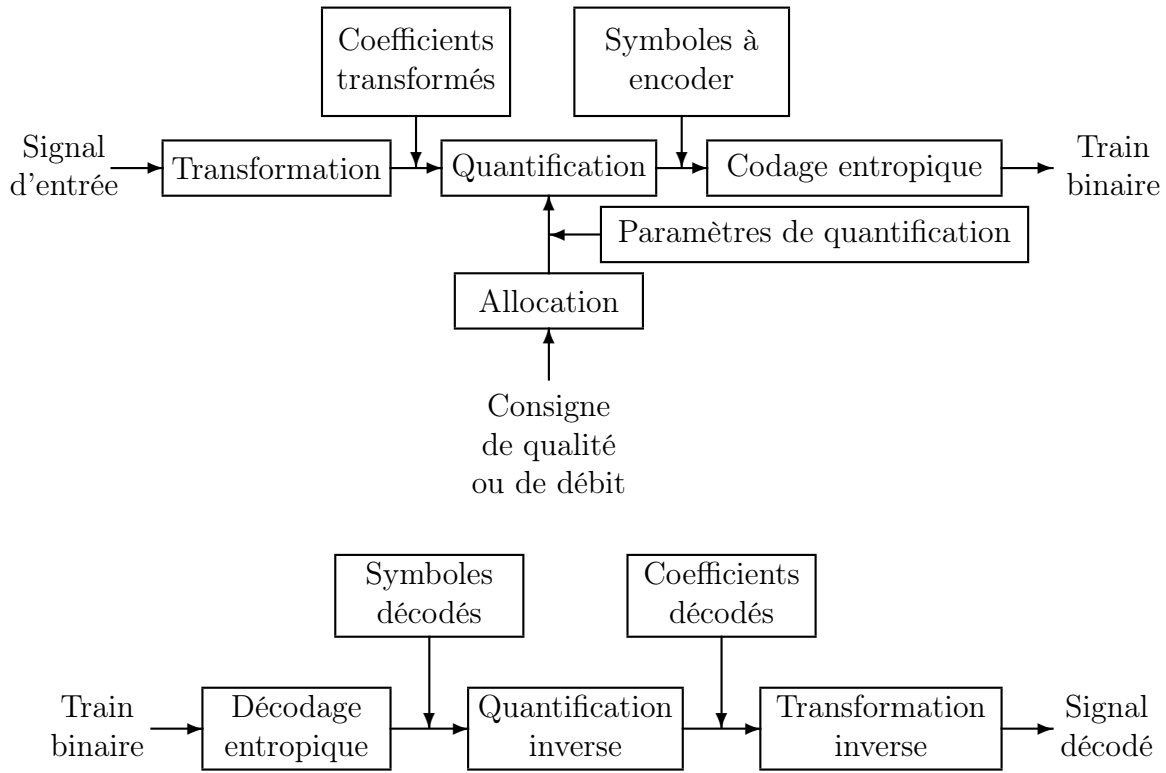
Coefficients transformés

Symboles à encoder

Signal d'entrée

Transformation

Quantification

Codage entropique

Train binaire

Paramètres de quantification

Allocation

Consigne de qualité ou de débit

Symboles décodés

Coefficients décodés

Train binaire

Décodage entropique

Quantification inverse

Transformation inverse

Signal décodé